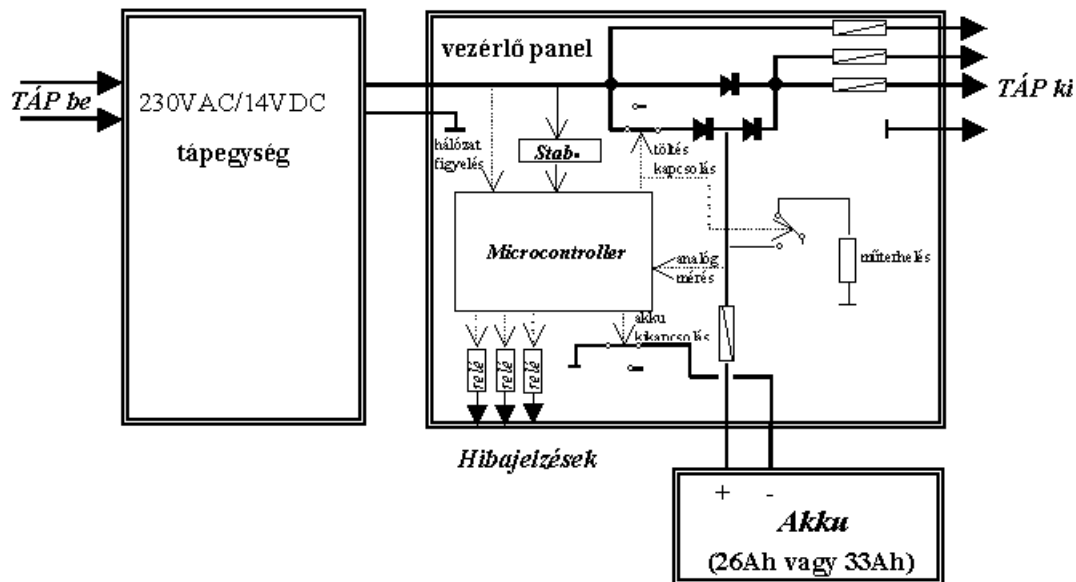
TÁP be

230VAC/14VDC

tápegység

vezérlő panel

hálózat figyelés

Stab.

töltés kapcsolás

TÁP ki

Microcontroller

analóg mérés

műterhelés

akku kikapcsolás

relé

relé

relé

Hibajelzések

+ -

Akku

(26Ah vagy 33Ah)